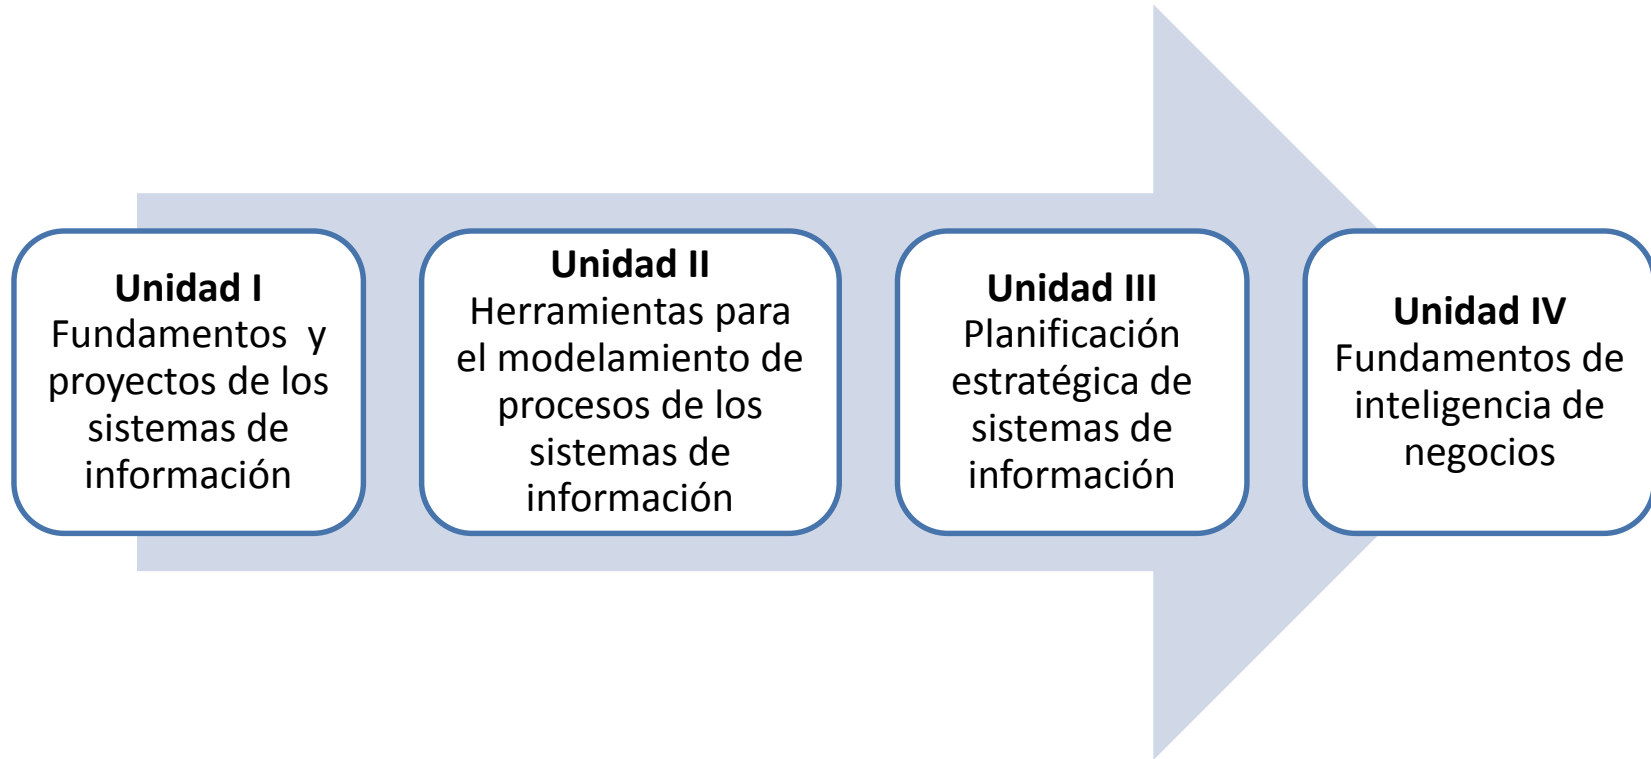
**Unidad I**
Fundamentos y proyectos de los sistemas de información

**Unidad II**
Herramientas para el modelamiento de procesos de los sistemas de información

**Unidad III**
Planificación estratégica de sistemas de información

**Unidad IV**
Fundamentos de inteligencia de negocios